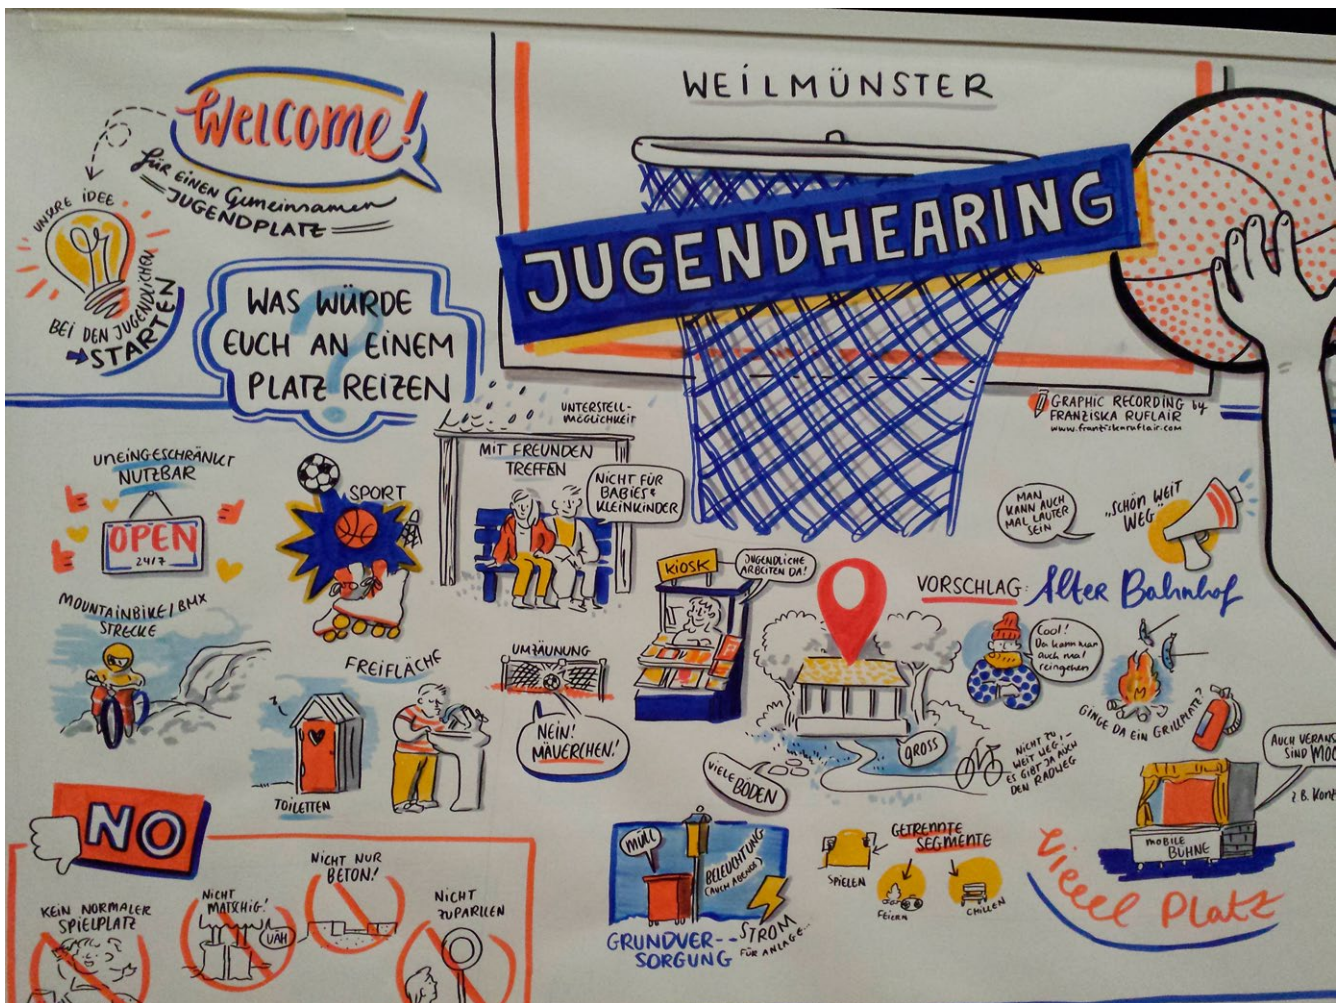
Welcome!
für einen Gemeinsamen JUGENDPLATZ

UNSERE IDEE
BEI DEN JUGENDLICHEN STARTEN

WAS WÜRDE EUCH AN EINEM PLATZ REIZEN

WEILMÜNSTER
JUGENDHEARING

GRAPHIC RECORDING by FRANZISKA RUFLAIR
www.franziskaruflair.com

UNEINGESCHRÄNKT NUTZBAR
OPEN 24/7

SPORT

UNTERSTELL-MÖGLICHKEIT
MIT FREUNDEN TREFFEN
NICHT FÜR BABIES & KLEINKINDER

MAN KANN AUCH MAL LAUTER SEIN
„SCHÖN WEIT WEG"

KIOSK
JUGENDLICHE ARBEITEN DA!

VORSCHLAG: Alter Bahnhof
Cool! Da kann man auch mal reingehen

MOUNTAINBIKE / BMX STRECKE

FREIFLÄCHE
TOILETTEN

UMZÄUNUNG
NEIN! MÄUERCHEN!

VIELE BÖDEN
GROSS
NICHT ZU WEIT WEG! - ES GIBT JA AUCH DEN RADWEG
GINGE DA EIN GRILLPLATZ?

AUCH VERANS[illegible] SIND MÖG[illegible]
z.B. Kon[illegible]
MOBILE BÜHNE

NO
KEIN NORMALER SPIELPLATZ
NICHT MATSCHIG!
UAH
NICHT NUR BETON!
NICHT ZUPARKEN

MÜLL
BELEUCHTUNG (AUCH ABENDS)
STROM FÜR ANLAGE...
GRUNDVER-SORGUNG

GETRENNTE SEGMENTE
SPIELEN
FEIERN
CHILLEN

Viel Platz